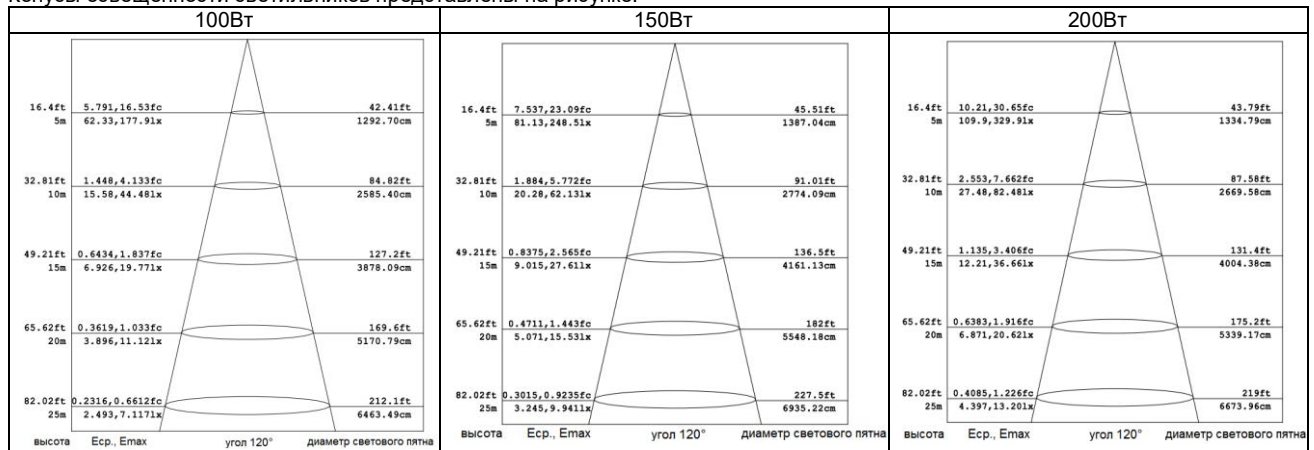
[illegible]

| 100Вт | 150Вт | 200Вт |
|---|---|---|
| 16.4ft 5.791,16.53fc 42.41ft<br>5m 62.33,177.91x 1292.70cm<br>32.81ft 1.448,4.133fc 84.82ft<br>10m 15.58,44.481x 2585.40cm<br>49.21ft 0.6434,1.837fc 127.2ft<br>15m 6.926,19.771x 3878.09cm<br>65.62ft 0.3619,1.033fc 169.6ft<br>20m 3.896,11.121x 5170.79cm<br>82.02ft 0.2316,0.6612fc 212.1ft<br>25m 2.493,7.1171x 6463.49cm<br>высота Ecp., Emax угол 120° диаметр светового пятна | 16.4ft 7.537,23.09fc 45.51ft<br>5m 81.13,248.51x 1387.04cm<br>32.81ft 1.884,5.772fc 91.01ft<br>10m 20.28,62.131x 2774.09cm<br>49.21ft 0.8375,2.565fc 136.5ft<br>15m 9.015,27.611x 4161.13cm<br>65.62ft 0.4711,1.443fc 182ft<br>20m 5.071,15.531x 5548.18cm<br>82.02ft 0.3015,0.9235fc 227.5ft<br>25m 3.245,9.9411x 6935.22cm<br>высота Ecp., Emax угол 120° диаметр светового пятна | 16.4ft 10.21,30.65fc 43.79ft<br>5m 109.9,329.91x 1334.79cm<br>32.81ft 2.553,7.662fc 87.58ft<br>10m 27.48,82.481x 2669.58cm<br>49.21ft 1.135,3.406fc 131.4ft<br>15m 12.21,36.661x 4004.38cm<br>65.62ft 0.6383,1.916fc 175.2ft<br>20m 6.871,20.621x 5339.17cm<br>82.02ft 0.4085,1.226fc 219ft<br>25m 4.397,13.201x 6673.96cm<br>высота Ecp., Emax угол 120° диаметр светового пятна |